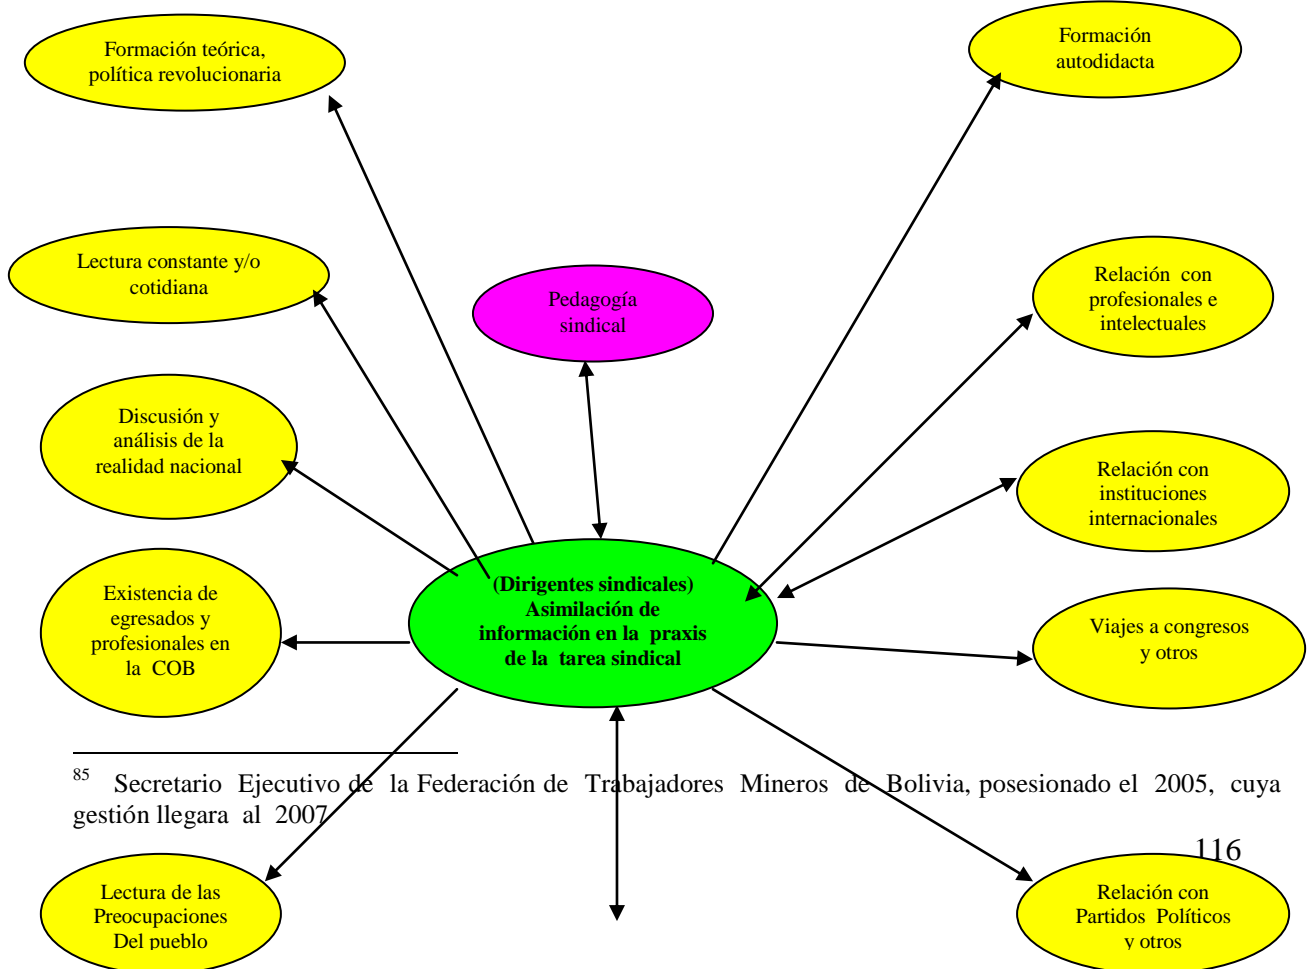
Formación teórica, política revolucionaria

Formación autodidacta

Lectura constante y/o cotidiana

Pedagogía sindical

Relación con profesionales e intelectuales

Discusión y análisis de la realidad nacional

Relación con instituciones internacionales

Existencia de egresados y profesionales en la COB

(Dirigentes sindicales) Asimilación de información en la praxis de la tarea sindical

Viajes a congresos y otros

$^{85}$ Secretario Ejecutivo de la Federación de Trabajadores Mineros de Bolivia, posesionado el 2005, cuya gestión llegara al 2007

116

Lectura de las Preocupaciones Del pueblo

Relación con Partidos Políticos y otros